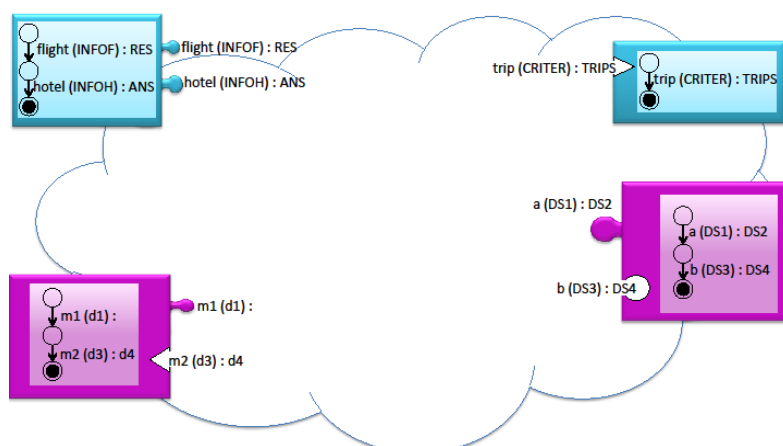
flight (INFOF) : RES
hotel (INFOH) : ANS
flight (INFOF) : RES
hotel (INFOH) : ANS

trip (CRITER) : TRIPS
trip (CRITER) : TRIPS

a (DS1) : DS2
a (DS1) : DS2
b (DS3) : DS4
b (DS3) : DS4

m1 (d1) :
m2 (d3) : d4
m1 (d1) :
m2 (d3) : d4